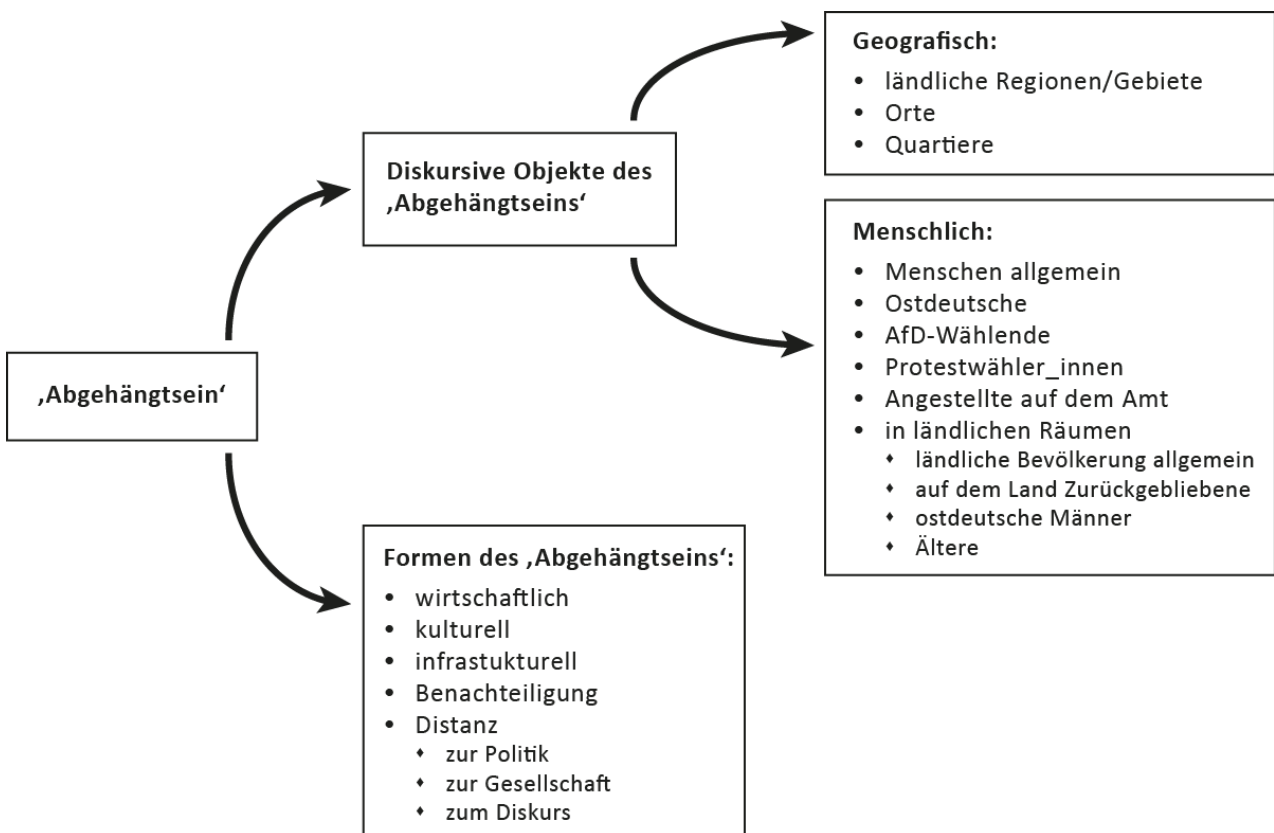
‚Abgehängtsein'

Diskursive Objekte des ‚Abgehängtseins'

Geografisch:
- ländliche Regionen/Gebiete
- Orte
- Quartiere

Menschlich:
- Menschen allgemein
- Ostdeutsche
- AfD-Wählende
- Protestwähler_innen
- Angestellte auf dem Amt
- in ländlichen Räumen
  - ländliche Bevölkerung allgemein
  - auf dem Land Zurückgebliebene
  - ostdeutsche Männer
  - Ältere

Formen des ‚Abgehängtseins':
- wirtschaftlich
- kulturell
- infrastukturell
- Benachteiligung
- Distanz
  - zur Politik
  - zur Gesellschaft
  - zum Diskurs